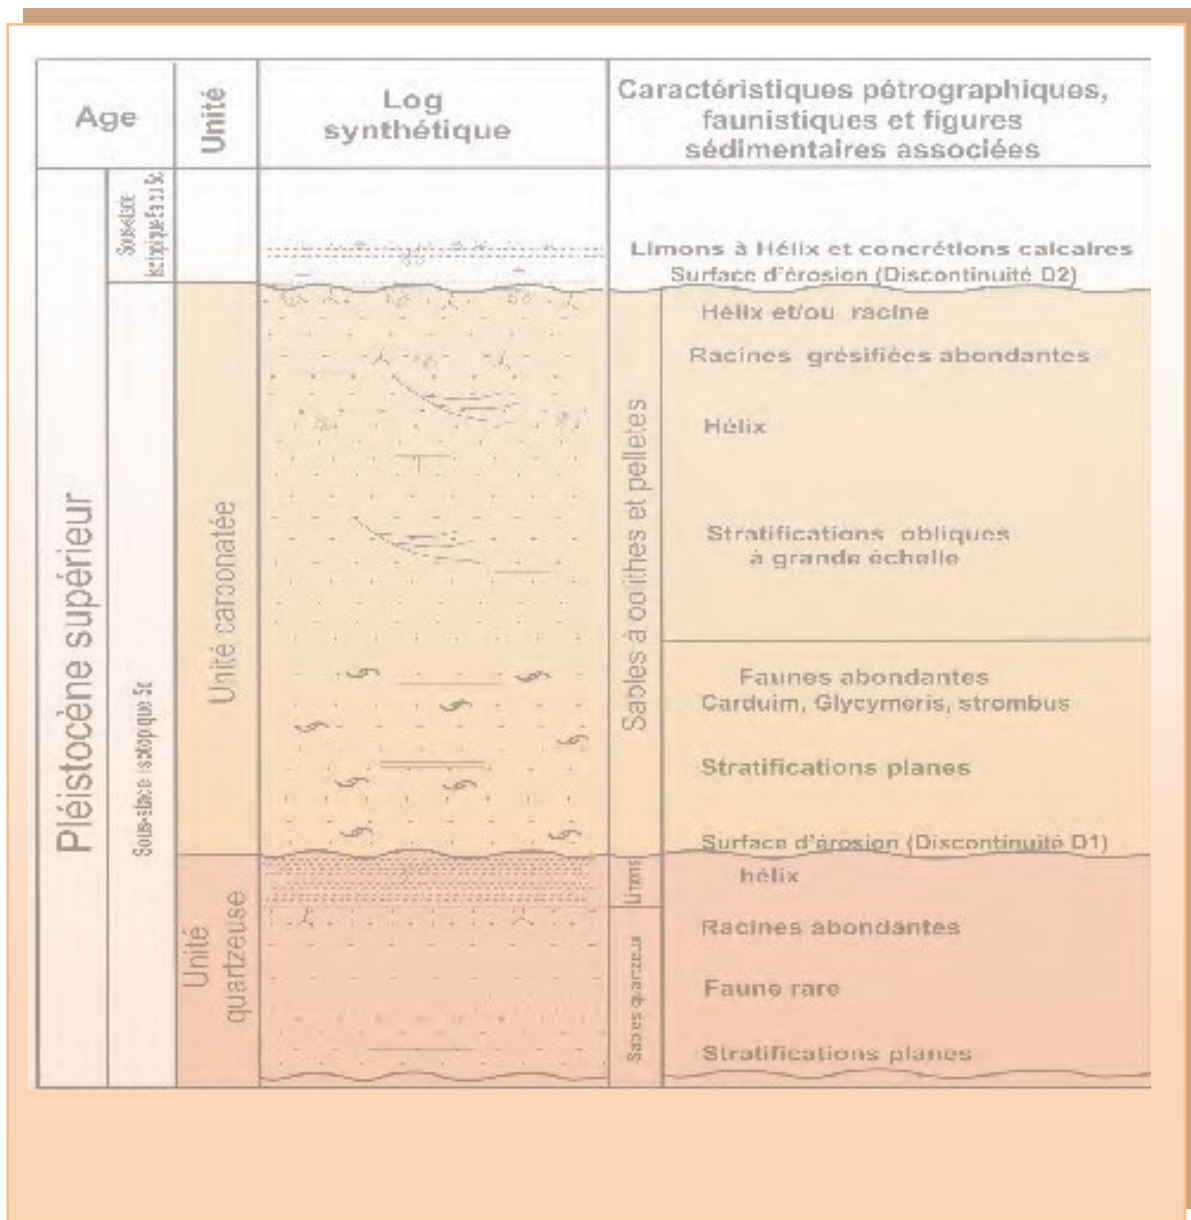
Age

Unité

Log synthétique

Caractéristiques pétrographiques, faunistiques et figures sédimentaires associées

Pléistocène supérieur

Sous-stade isotopique 5 a à 5c

Sous-stade isotopique 5e

Unité carbonatée

Unité quartzeuse

Limons à Hélix et concrétions calcaires

Surface d'érosion (Discontinuité D2)

Sables à ooïthes et pelletes

Hélix et/ou racine

Racines grésifiées abondantes

Hélix

Stratifications obliques à grande échelle

Faunes abondantes Carduim, Glycymeris, strombus

Stratifications planes

Surface d'érosion (Discontinuité D1)

Limons

Sables quartzeux

hélix

Racines abondantes

Faune rare

Stratifications planes